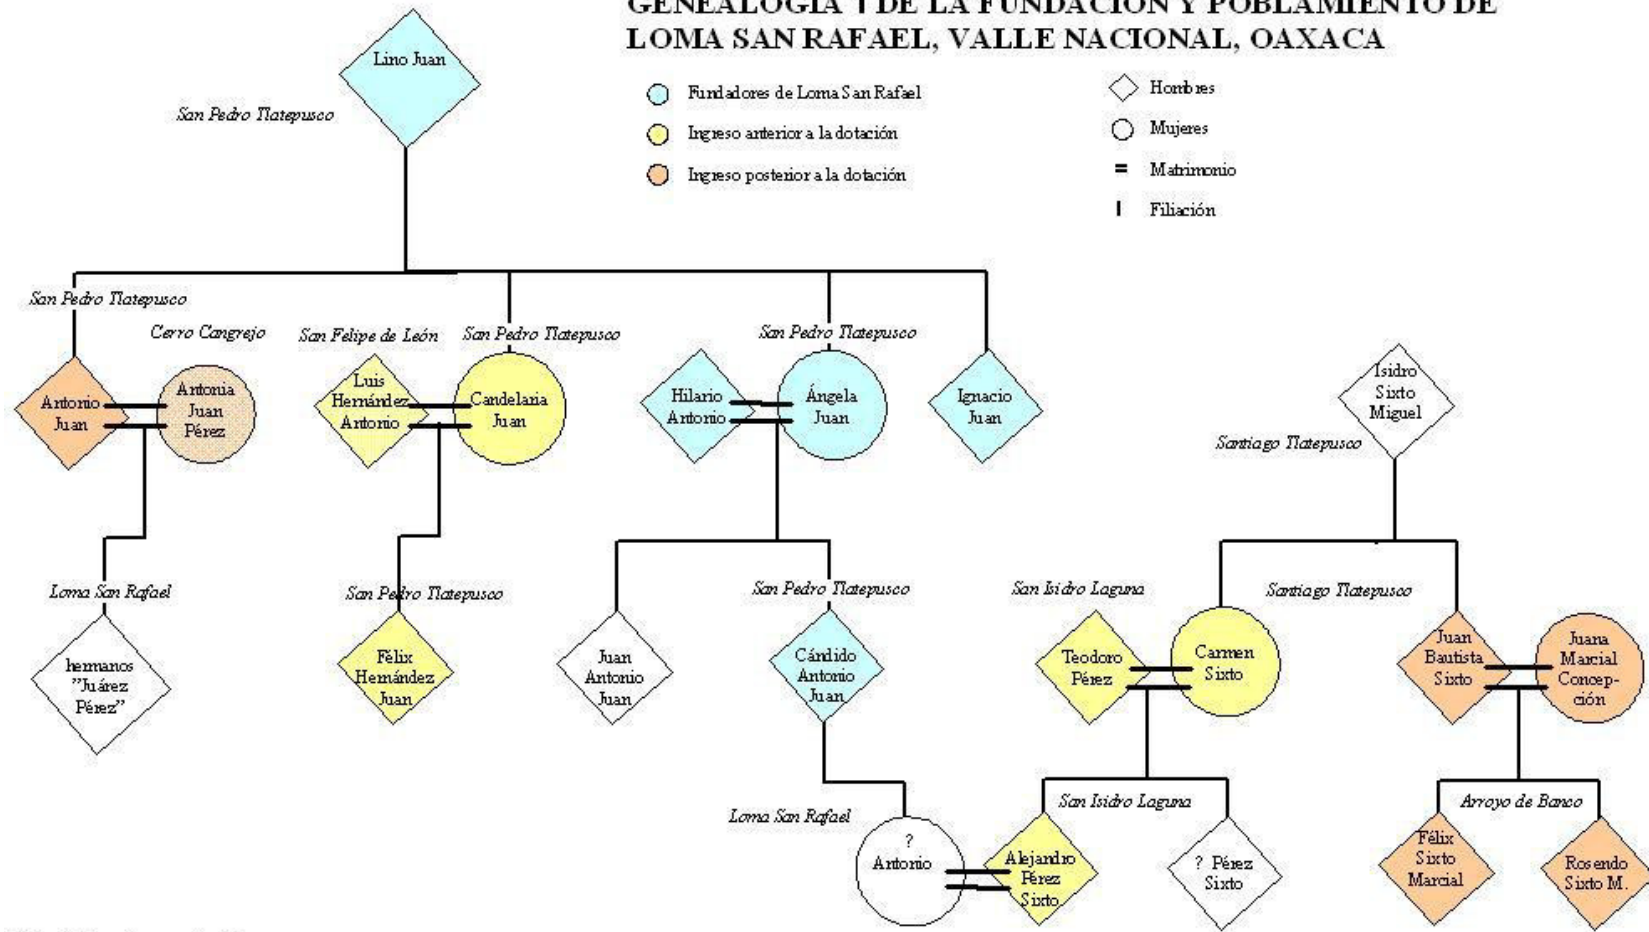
GENEALOGÍA 1 DE LA FUNDACIÓN Y POBLAMIENTO DE LOMA SAN RAFAEL, VALLE NACIONAL, OAXACA

Fundadores de Loma San Rafael
Ingreso anterior a la dotación
Ingreso posterior a la dotación

Hombres
Mujeres
= Matrimonio
| Filiación

Lino Juan
San Pedro Tlatepusco

San Pedro Tlatepusco
Antonio Juan
Cerro Cangrejo
Antonia Juan Pérez
Loma San Rafael
hermanos "Juárez Pérez"

San Felipe de León
Luis Hernández Antonio
San Pedro Tlatepusco
Candelaria Juan
San Pedro Tlatepusco
Félix Hernández Juan

Hilario Antonio
San Pedro Tlatepusco
Ángela Juan
Juan Antonio Juan
San Pedro Tlatepusco
Cándido Antonio Juan
Loma San Rafael
? Antonio

Ignacio Juan

Isidro Sixto Miguel
Santiago Tlatepusco
San Isidro Laguna
Teodoro Pérez
Carmen Sixto
San Isidro Laguna
Alejandro Pérez Sixto
? Pérez Sixto

Santiago Tlatepusco
Juan Bautista Sixto
Juana Marcial Concepción
Arroyo de Banco
Félix Sixto Marcial
Rosendo Sixto M.